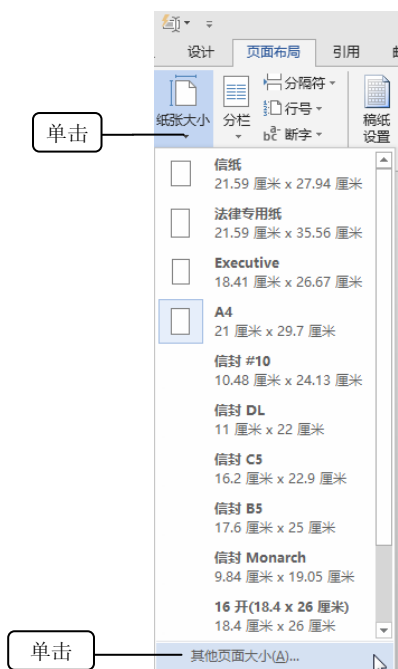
设计
页面布局
引用
邮
纸张大小
分栏
分隔符
行号
断字
稿纸设置
单击
信纸
21.59 厘米 x 27.94 厘米
法律专用纸
21.59 厘米 x 35.56 厘米
Executive
18.41 厘米 x 26.67 厘米
A4
21 厘米 x 29.7 厘米
信封 #10
10.48 厘米 x 24.13 厘米
信封 DL
11 厘米 x 22 厘米
信封 C5
16.2 厘米 x 22.9 厘米
信封 B5
17.6 厘米 x 25 厘米
信封 Monarch
9.84 厘米 x 19.05 厘米
16 开(18.4 x 26 厘米)
18.4 厘米 x 26 厘米
单击
其他页面大小(A)...